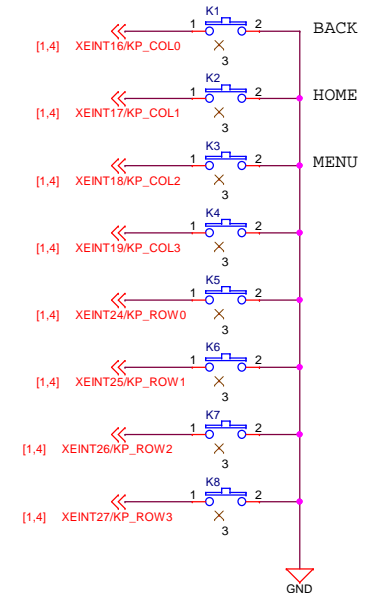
K1
1 2
BACK
[1,4] XEINT16/KP_COL0
3

K2
1 2
HOME
[1,4] XEINT17/KP_COL1
3

K3
1 2
MENU
[1,4] XEINT18/KP_COL2
3

K4
1 2
[1,4] XEINT19/KP_COL3
3

K5
1 2
[1,4] XEINT24/KP_ROW0
3

K6
1 2
[1,4] XEINT25/KP_ROW1
3

K7
1 2
[1,4] XEINT26/KP_ROW2
3

K8
1 2
[1,4] XEINT27/KP_ROW3
3

GND